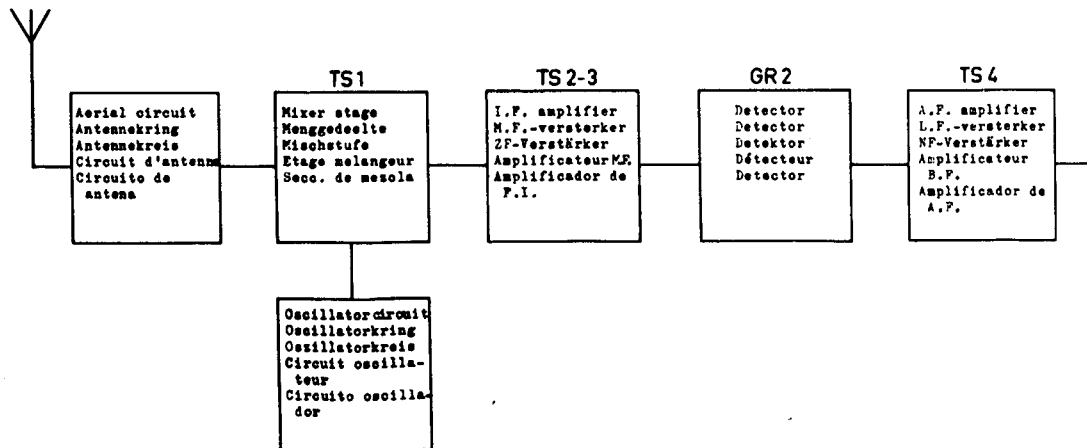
Aerial circuit
Antennekring
Antennekreis
Circuit d'antenne
Circuito de antena

TS1

Mixer stage
Menggedeelte
Mischstufe
Etage melangeur
Secc. de mezcla

Oscillator circuit
Oscillatorkring
Oszillatorkreis
Circuit oscillateur
Circuito oscillador

TS 2-3

I.F. amplifier
M.F.-versterker
ZF-Verstärker
Amplificateur M.F.
Amplificador de F.I.

GR 2

Detector
Detector
Detektor
Détecteur
Detector

TS 4

A.F. amplifier
L.F.-versterker
NF-Verstärker
Amplificateur B.F.
Amplificador de A.F.